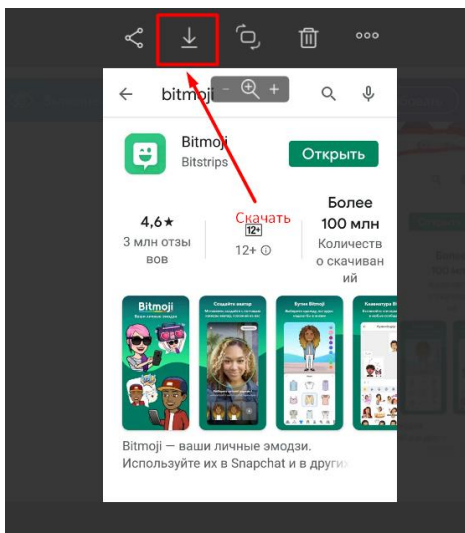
bitmoji

Bitmoji
Bitstrips
Открыть

4,6★
3 млн отзы вов

Скачать
12+
12+ ⓘ

Более 100 млн
Количеств о скачиван ий

Bitmoji
Ваши личные эмодзи

Создайте аватар

Бутик Bitmoji

Клавиатура Bit

Bitmoji — ваши личные эмодзи.
Используйте их в Snapchat и в други